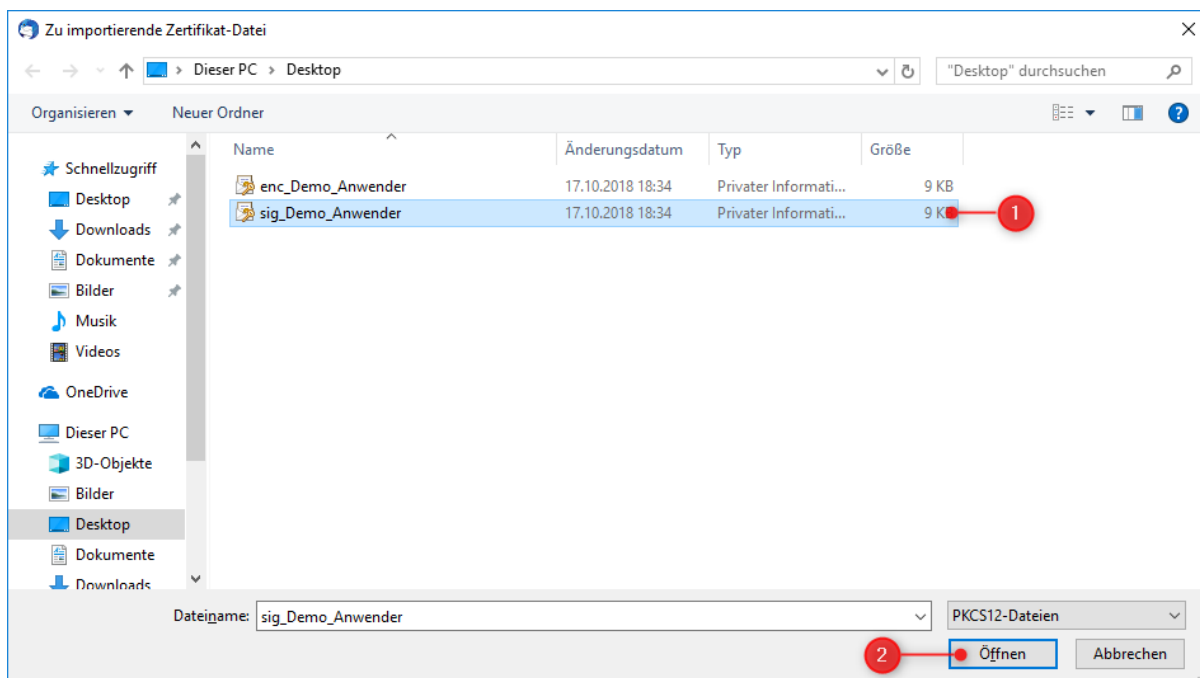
Zu importierende Zertifikat-Datei

Dieser PC > Desktop

"Desktop" durchsuchen

Organisieren ▾ Neuer Ordner

Schnellzugriff
Desktop
Downloads
Dokumente
Bilder
Musik
Videos
OneDrive
Dieser PC
3D-Objekte
Bilder
Desktop
Dokumente
Downloads

| Name | Änderungsdatum | Typ | Größe |
|---|---|---|---|
| enc_Demo_Anwender | 17.10.2018 18:34 | Privater Informati... | 9 KB |
| sig_Demo_Anwender | 17.10.2018 18:34 | Privater Informati... | 9 KB |

1

Dateiname: sig_Demo_Anwender
PKCS12-Dateien

2
Öffnen
Abbrechen